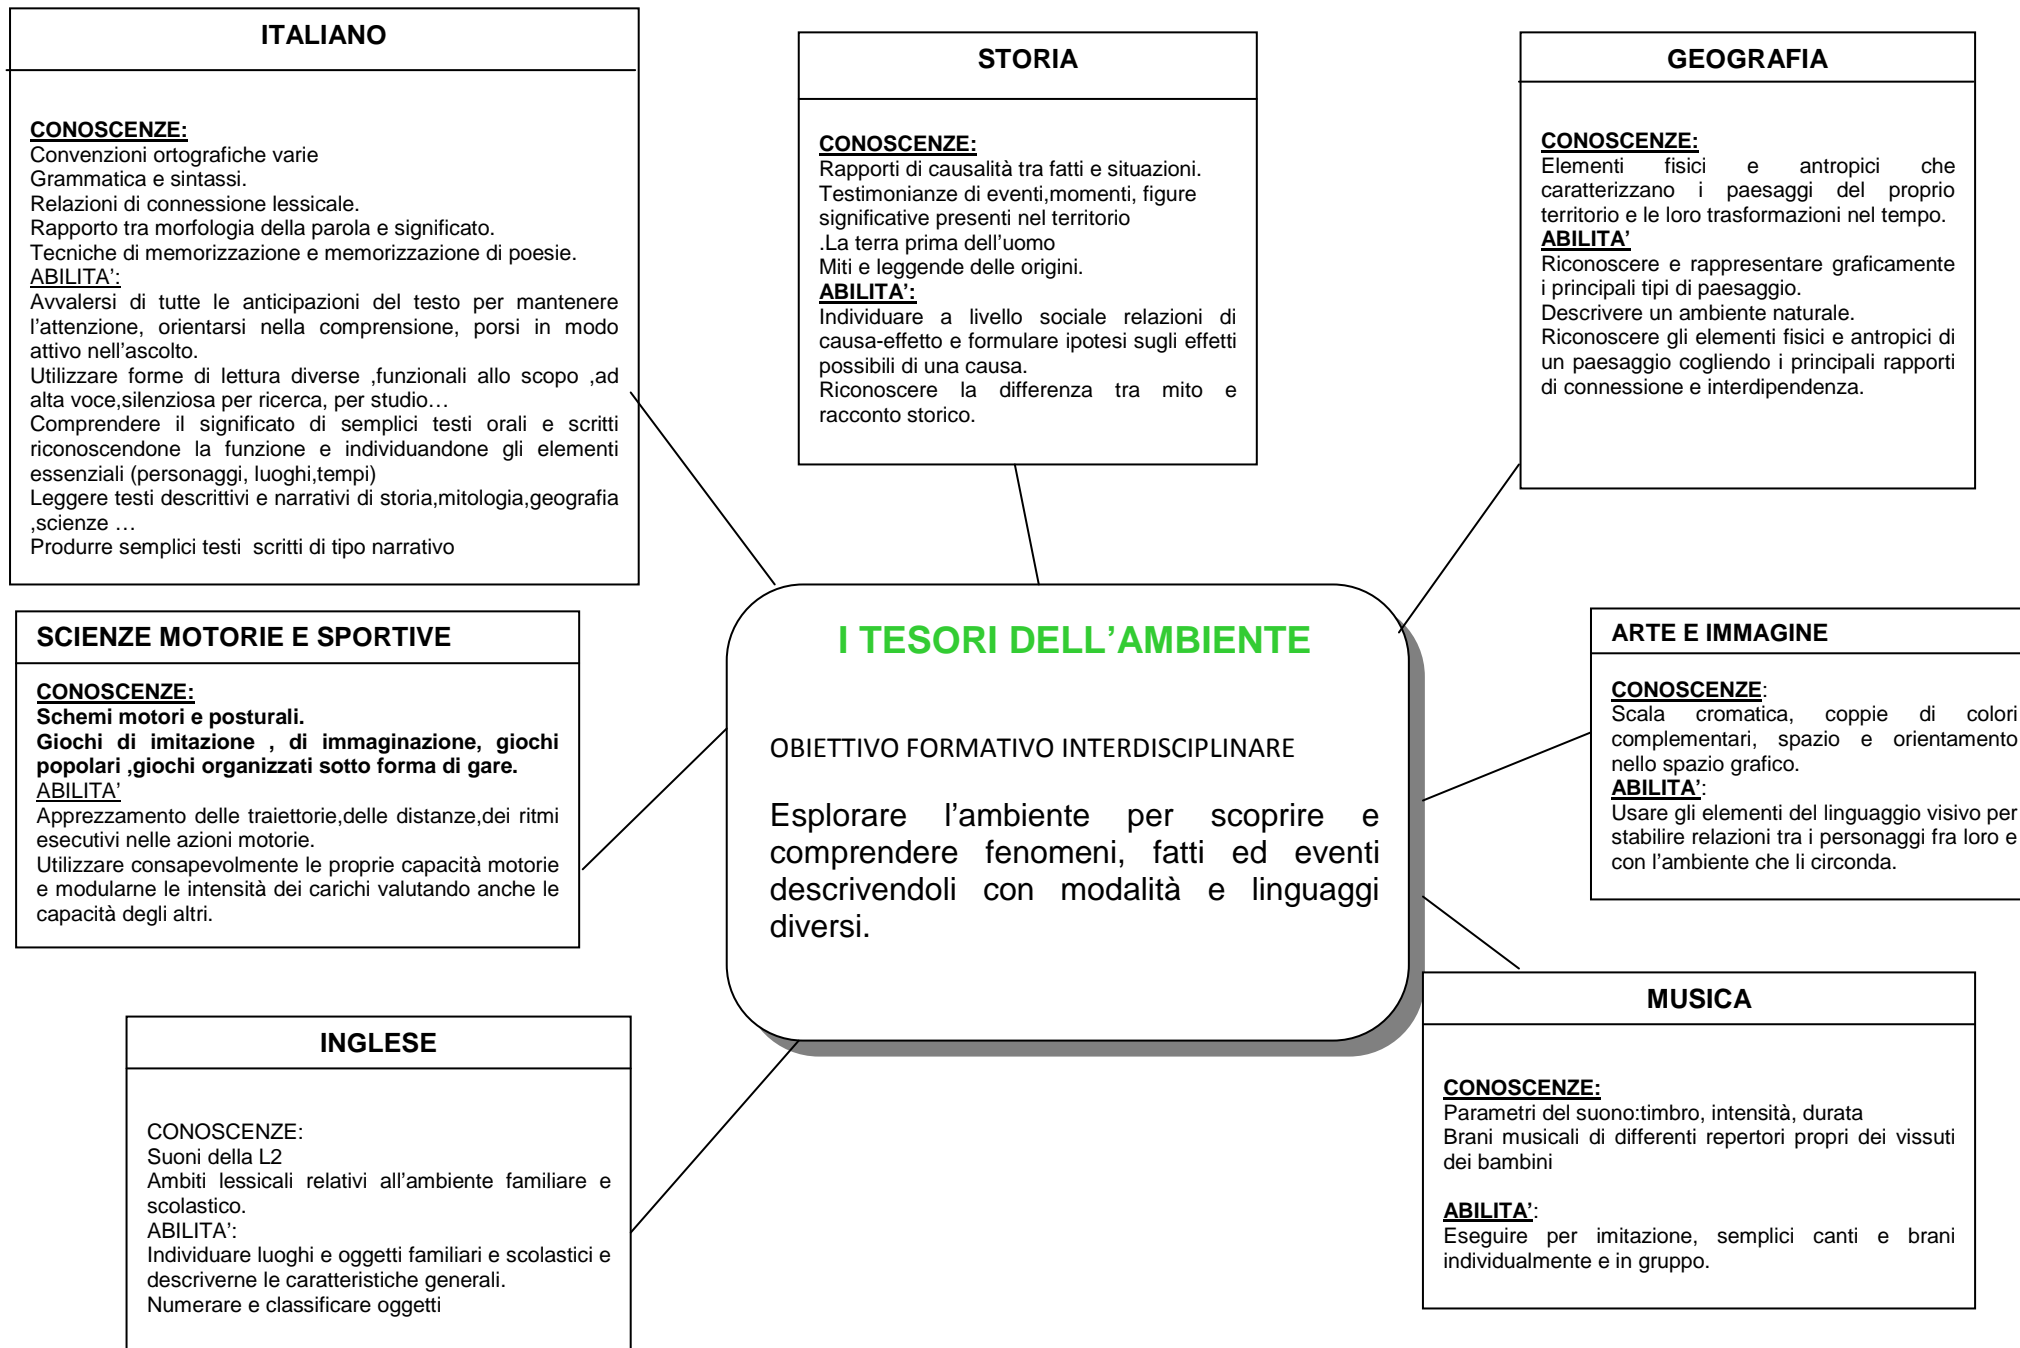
ITALIANO

CONOSCENZE:
Convenzioni ortografiche varie
Grammatica e sintassi.
Relazioni di connessione lessicale.
Rapporto tra morfologia della parola e significato.
Tecniche di memorizzazione e memorizzazione di poesie.
ABILITA':
Avvalersi di tutte le anticipazioni del testo per mantenere l'attenzione, orientarsi nella comprensione, porsi in modo attivo nell'ascolto.
Utilizzare forme di lettura diverse ,funzionali allo scopo ,ad alta voce,silenziosa per ricerca, per studio…
Comprendere il significato di semplici testi orali e scritti riconoscendone la funzione e individuandone gli elementi essenziali (personaggi, luoghi,tempi)
Leggere testi descrittivi e narrativi di storia,mitologia,geografia ,scienze …
Produrre semplici testi scritti di tipo narrativo

STORIA

CONOSCENZE:
Rapporti di causalità tra fatti e situazioni.
Testimonianze di eventi,momenti, figure significative presenti nel territorio
.La terra prima dell'uomo
Miti e leggende delle origini.
ABILITA':
Individuare a livello sociale relazioni di causa-effetto e formulare ipotesi sugli effetti possibili di una causa.
Riconoscere la differenza tra mito e racconto storico.

GEOGRAFIA

CONOSCENZE:
Elementi fisici e antropici che caratterizzano i paesaggi del proprio territorio e le loro trasformazioni nel tempo.
ABILITA'
Riconoscere e rappresentare graficamente i principali tipi di paesaggio.
Descrivere un ambiente naturale.
Riconoscere gli elementi fisici e antropici di un paesaggio cogliendo i principali rapporti di connessione e interdipendenza.

SCIENZE MOTORIE E SPORTIVE

CONOSCENZE:
Schemi motori e posturali.
Giochi di imitazione , di immaginazione, giochi popolari ,giochi organizzati sotto forma di gare.
ABILITA'
Apprezzamento delle traiettorie,delle distanze,dei ritmi esecutivi nelle azioni motorie.
Utilizzare consapevolmente le proprie capacità motorie e modularne le intensità dei carichi valutando anche le capacità degli altri.

I TESORI DELL'AMBIENTE

OBIETTIVO FORMATIVO INTERDISCIPLINARE

Esplorare l'ambiente per scoprire e comprendere fenomeni, fatti ed eventi descrivendoli con modalità e linguaggi diversi.

ARTE E IMMAGINE

CONOSCENZE:
Scala cromatica, coppie di colori complementari, spazio e orientamento nello spazio grafico.
ABILITA':
Usare gli elementi del linguaggio visivo per stabilire relazioni tra i personaggi fra loro e con l'ambiente che li circonda.

MUSICA

CONOSCENZE:
Parametri del suono:timbro, intensità, durata
Brani musicali di differenti repertori propri dei vissuti dei bambini

ABILITA':
Eseguire per imitazione, semplici canti e brani individualmente e in gruppo.

INGLESE

CONOSCENZE:
Suoni della L2
Ambiti lessicali relativi all'ambiente familiare e scolastico.
ABILITA':
Individuare luoghi e oggetti familiari e scolastici e descriverne le caratteristiche generali.
Numerare e classificare oggetti